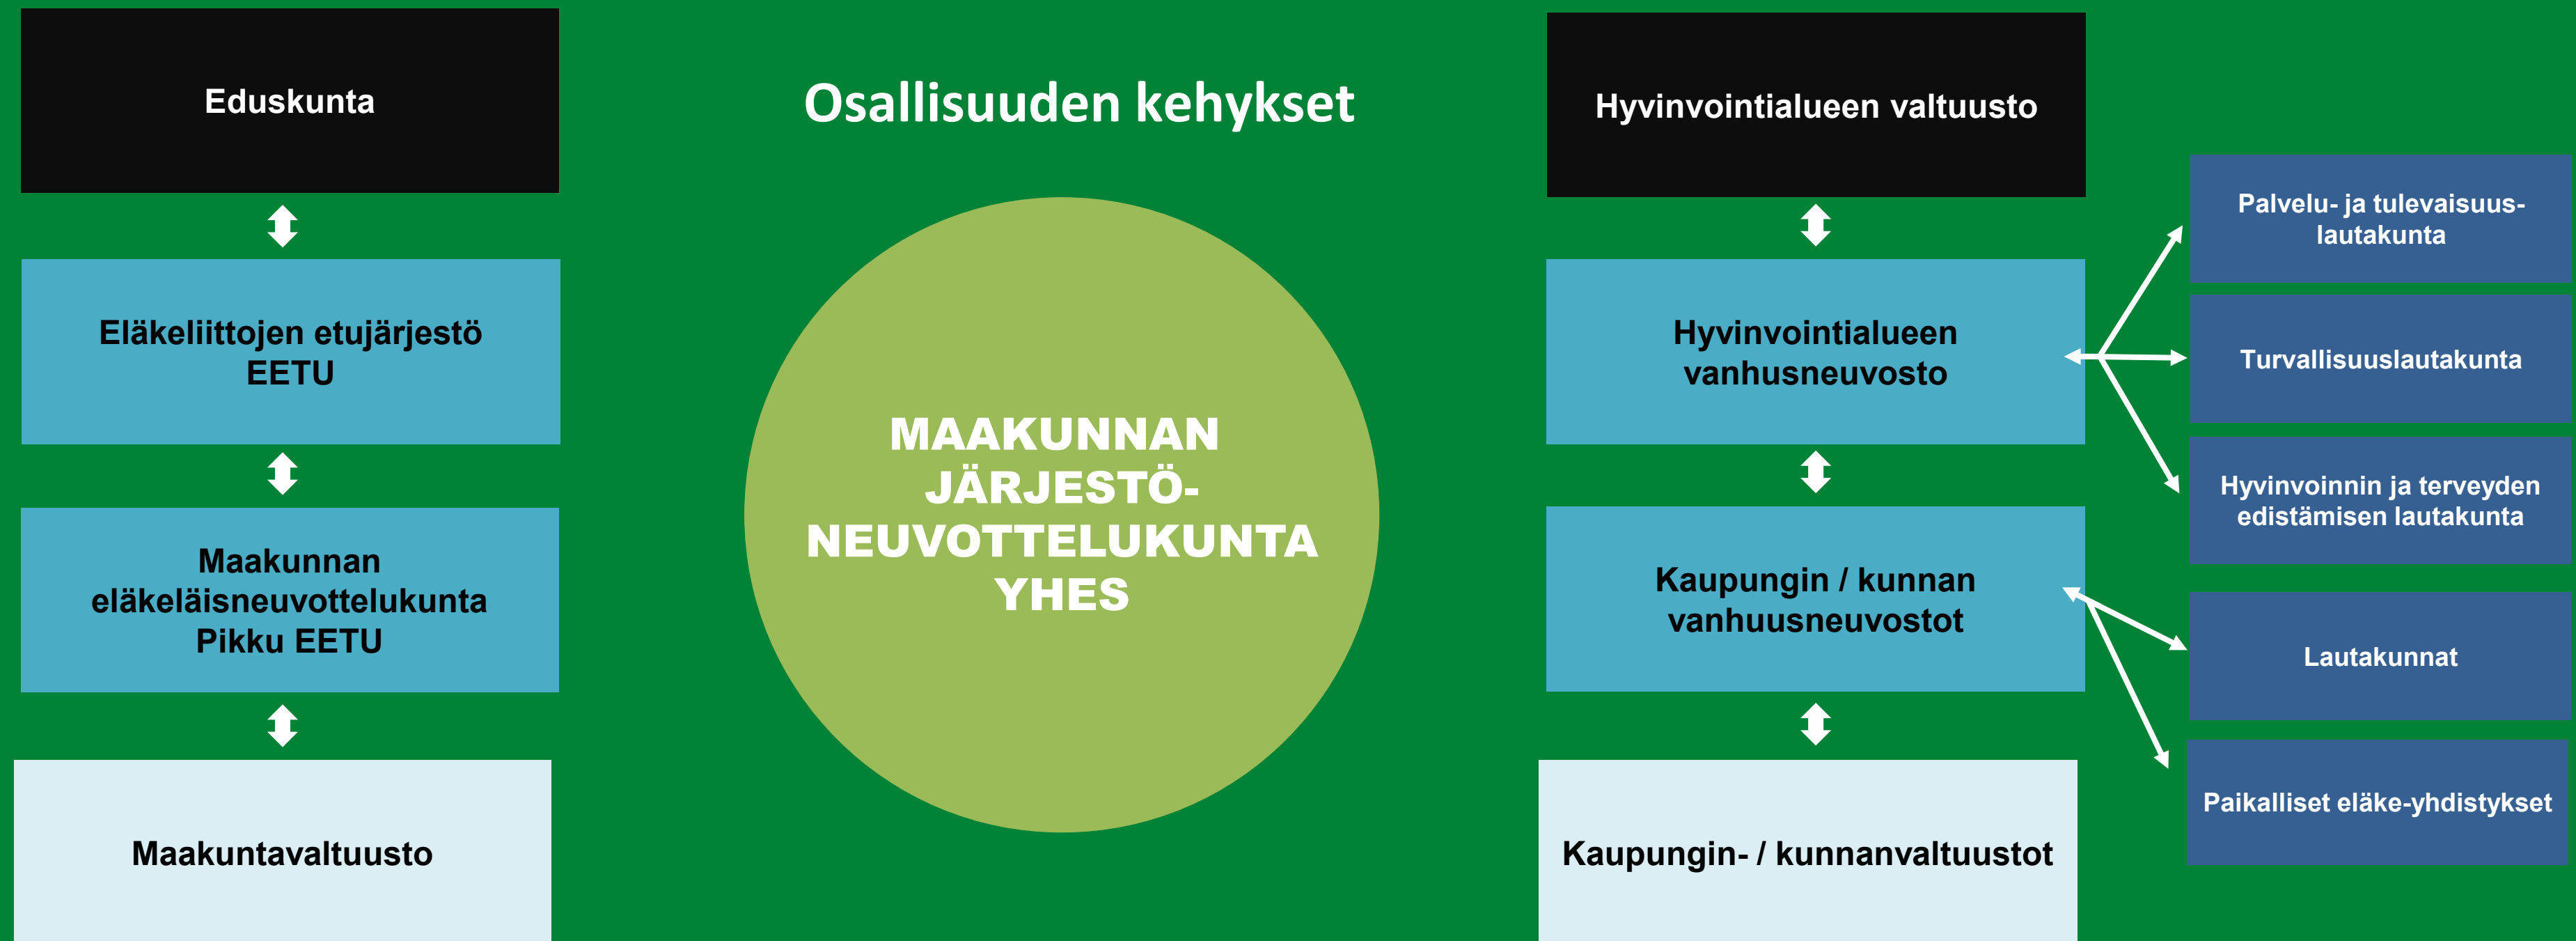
Eduskunta

Eläkeliittojen etujärjestö EETU

Maakunnan eläkeläisneuvottelukunta Pikku EETU

Maakuntavaltuusto

Osallisuuden kehykset

MAAKUNNAN JÄRJESTÖ-NEUVOTTELUKUNTA YHES

Hyvinvointialueen valtuusto

Hyvinvointialueen vanhusneuvosto

Kaupungin / kunnan vanhuusneuvostot

Kaupungin- / kunnanvaltuustot

Palvelu- ja tulevaisuuslautakunta

Turvallisuuslautakunta

Hyvinvoinnin ja terveyden edistämisen lautakunta

Lautakunnat

Paikalliset eläke-yhdistykset